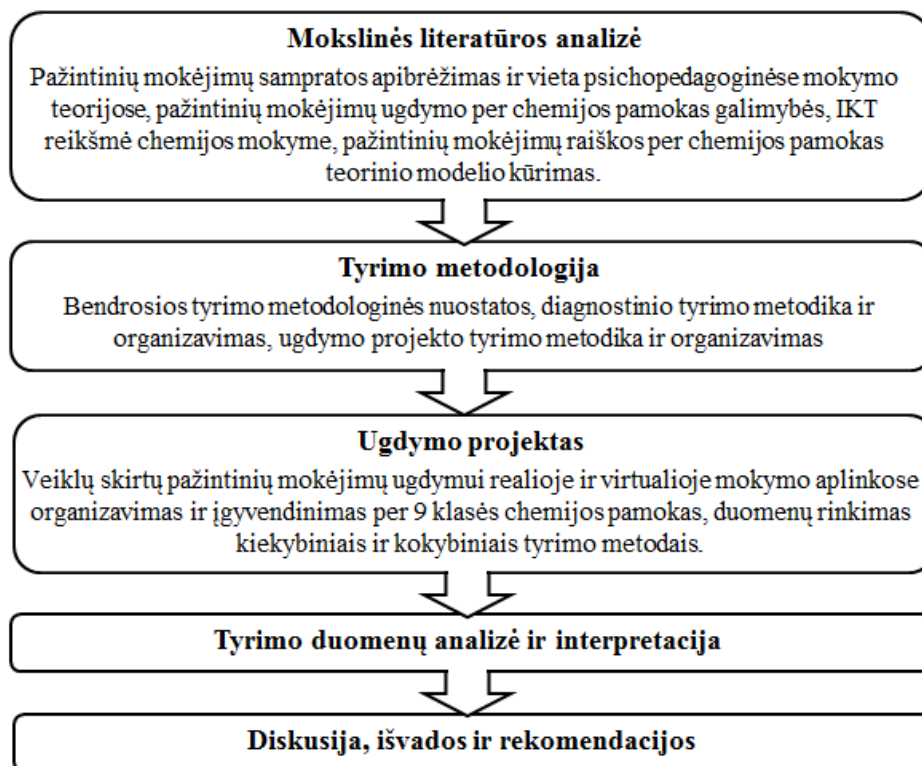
Mokslinės literatūros analizė

Pažintinių mokėjimų sampratos apibrėžimas ir vieta psichopedagoginėse mokymo teorijose, pažintinių mokėjimų ugdymo per chemijos pamokas galimybės, IKT reikšmė chemijos mokyme, pažintinių mokėjimų raiškos per chemijos pamokas teorinio modelio kūrimas.

Tyrimo metodologija

Bendrosios tyrimo metodologinės nuostatos, diagnostinio tyrimo metodika ir organizavimas, ugdymo projekto tyrimo metodika ir organizavimas

Ugdymo projektas

Veiklų skirtų pažintinių mokėjimų ugdymui realioje ir virtualioje mokymo aplinkose organizavimas ir įgyvendinimas per 9 klasės chemijos pamokas, duomenų rinkimas kiekybiniais ir kokybiniais tyrimo metodais.

Tyrimo duomenų analizė ir interpretacija

Diskusija, išvados ir rekomendacijos